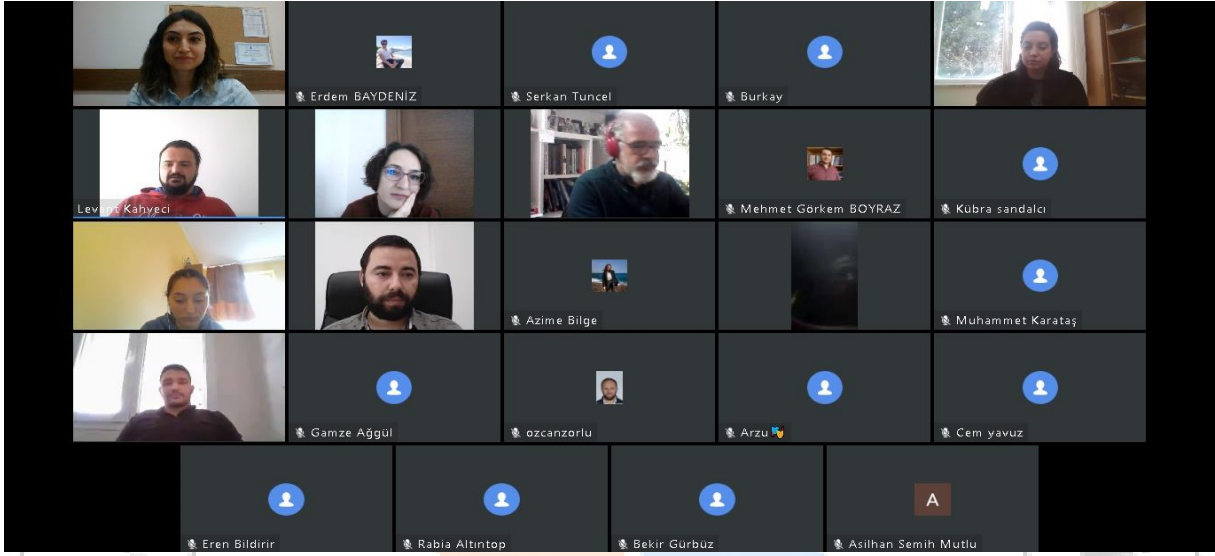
Erdem BAYDENİZ
Serkan Tuncel
Burkay
Levent Kahyeci
Mehmet Görkem BOYRAZ
Kübra sandalcı
Azime Bilge
Muhammet Karataş
Gamze Ağgül
ozcanzorlu
Arzu
Cem yavuz
Eren Bildirir
Rabia Altıntop
Bekir Gürbüz
A
Asilhan Semih Mutlu